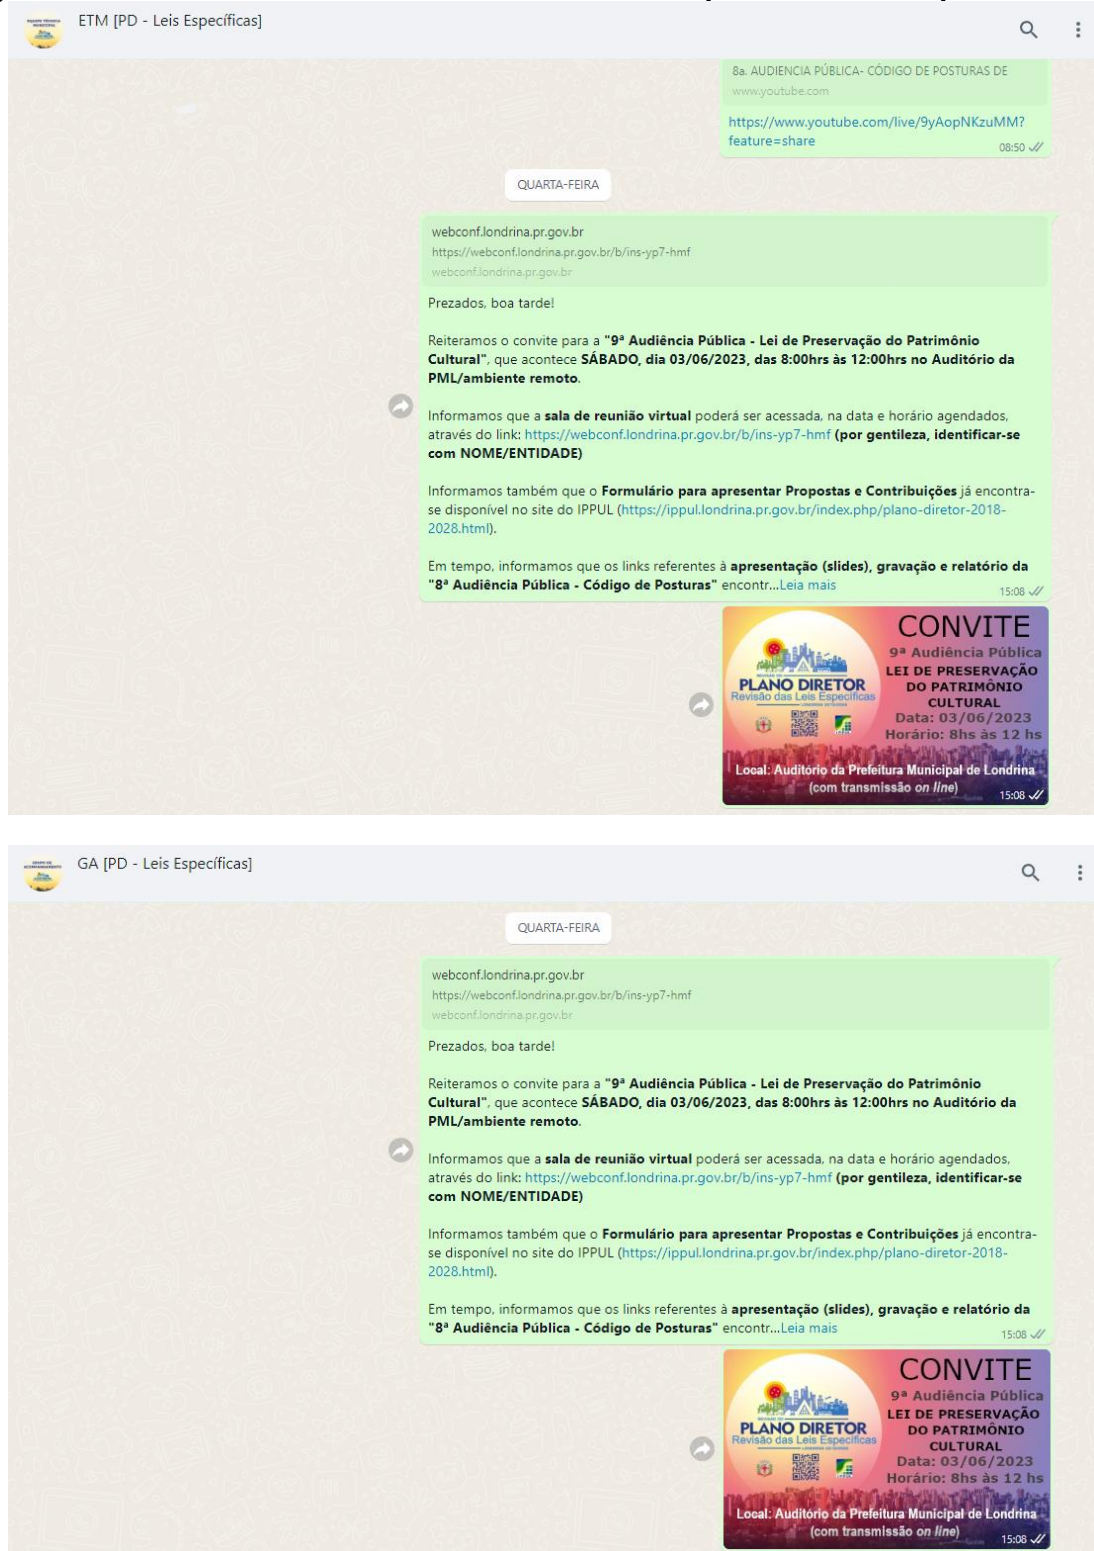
ETM [PD - Leis Específicas]

8a. AUDIENCIA PÚBLICA- CÓDIGO DE POSTURAS DE
www.youtube.com
https://www.youtube.com/live/9yAopNKzuMM?feature=share
08:50

QUARTA-FEIRA

webconf.londrina.pr.gov.br
https://webconf.londrina.pr.gov.br/b/ins-yp7-hmf
webconf.londrina.pr.gov.br

Prezados, boa tarde!

Reiteramos o convite para a "9ª Audiência Pública - Lei de Preservação do Patrimônio Cultural", que acontece SÁBADO, dia 03/06/2023, das 8:00hrs às 12:00hrs no Auditório da PML/ambiente remoto.

Informamos que a sala de reunião virtual poderá ser acessada, na data e horário agendados, através do link: https://webconf.londrina.pr.gov.br/b/ins-yp7-hmf (por gentileza, identificar-se com NOME/ENTIDADE)

Informamos também que o Formulário para apresentar Propostas e Contribuições já encontra-se disponível no site do IPPUL (https://ippul.londrina.pr.gov.br/index.php/plano-diretor-2018-2028.html).

Em tempo, informamos que os links referentes à apresentação (slides), gravação e relatório da "8ª Audiência Pública - Código de Posturas" encontr...Leia mais
15:08

PLANO DIRETOR
Revisão das Leis Específicas
CONVITE
9ª Audiência Pública
LEI DE PRESERVAÇÃO DO PATRIMÔNIO CULTURAL
Data: 03/06/2023
Horário: 8hs às 12 hs
Local: Auditório da Prefeitura Municipal de Londrina
(com transmissão on line)
15:08

GA [PD - Leis Específicas]

QUARTA-FEIRA

webconf.londrina.pr.gov.br
https://webconf.londrina.pr.gov.br/b/ins-yp7-hmf
webconf.londrina.pr.gov.br

Prezados, boa tarde!

Reiteramos o convite para a "9ª Audiência Pública - Lei de Preservação do Patrimônio Cultural", que acontece SÁBADO, dia 03/06/2023, das 8:00hrs às 12:00hrs no Auditório da PML/ambiente remoto.

Informamos que a sala de reunião virtual poderá ser acessada, na data e horário agendados, através do link: https://webconf.londrina.pr.gov.br/b/ins-yp7-hmf (por gentileza, identificar-se com NOME/ENTIDADE)

Informamos também que o Formulário para apresentar Propostas e Contribuições já encontra-se disponível no site do IPPUL (https://ippul.londrina.pr.gov.br/index.php/plano-diretor-2018-2028.html).

Em tempo, informamos que os links referentes à apresentação (slides), gravação e relatório da "8ª Audiência Pública - Código de Posturas" encontr...Leia mais
15:08

PLANO DIRETOR
Revisão das Leis Específicas
CONVITE
9ª Audiência Pública
LEI DE PRESERVAÇÃO DO PATRIMÔNIO CULTURAL
Data: 03/06/2023
Horário: 8hs às 12 hs
Local: Auditório da Prefeitura Municipal de Londrina
(com transmissão on line)
15:08